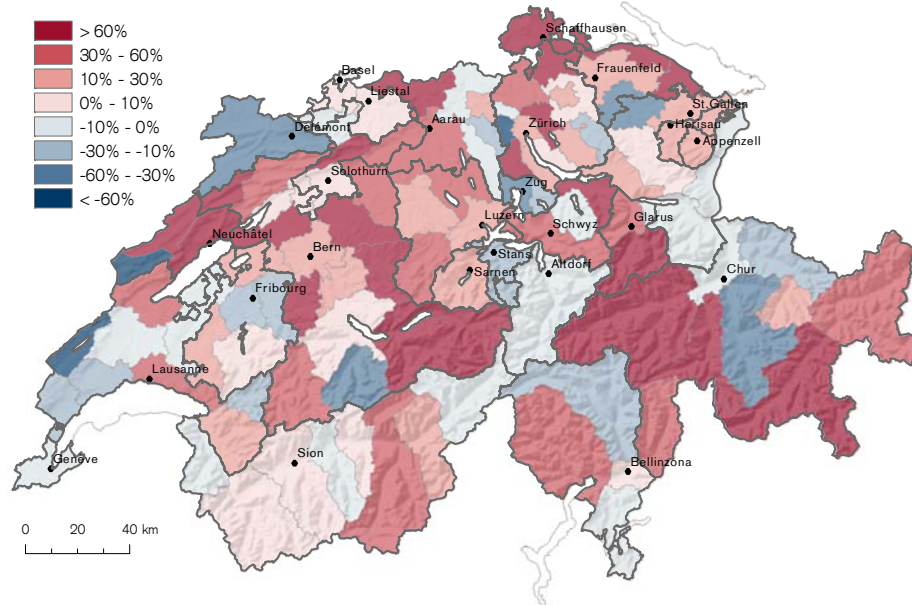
> 60%
30% - 60%
10% - 30%
0% - 10%
-10% - 0%
-30% - -10%
-60% - -30%
< -60%

Schaffhausen
Basel
Frauenfeld
Liestal
St.Gallen
Delémont
Aarau
Zürich
Herisau
Appenzell
Solothurn
Zug
Luzern
Schwyz
Glarus
Neuchâtel
Bern
Stans
Sarnen
Altdorf
Chur
Fribourg
Lausanne
Sion
Bellinzona
Genève

0 20 40 km